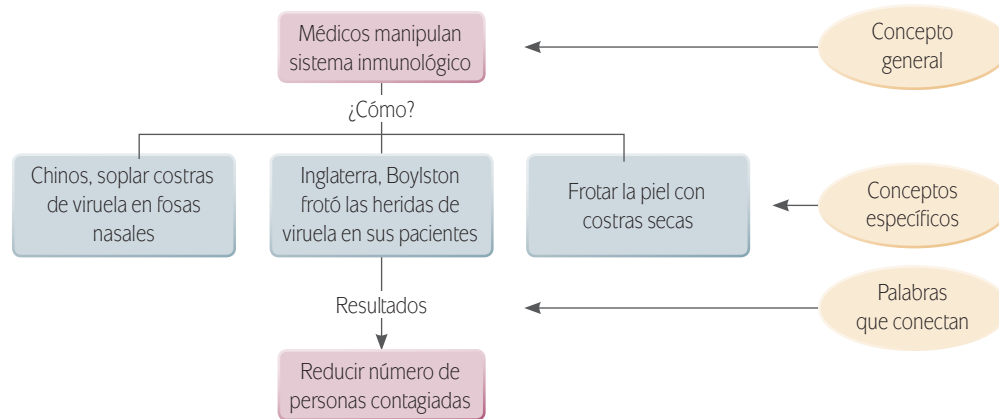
Médicos manipulan sistema inmunológico

Concepto general

¿Cómo?

Chinos, soplar costras de viruela en fosas nasales

Inglaterra, Boylston frotó las heridas de viruela en sus pacientes

Frotar la piel con costras secas

Conceptos específicos

Resultados

Palabras que conectan

Reducir número de personas contagiadas